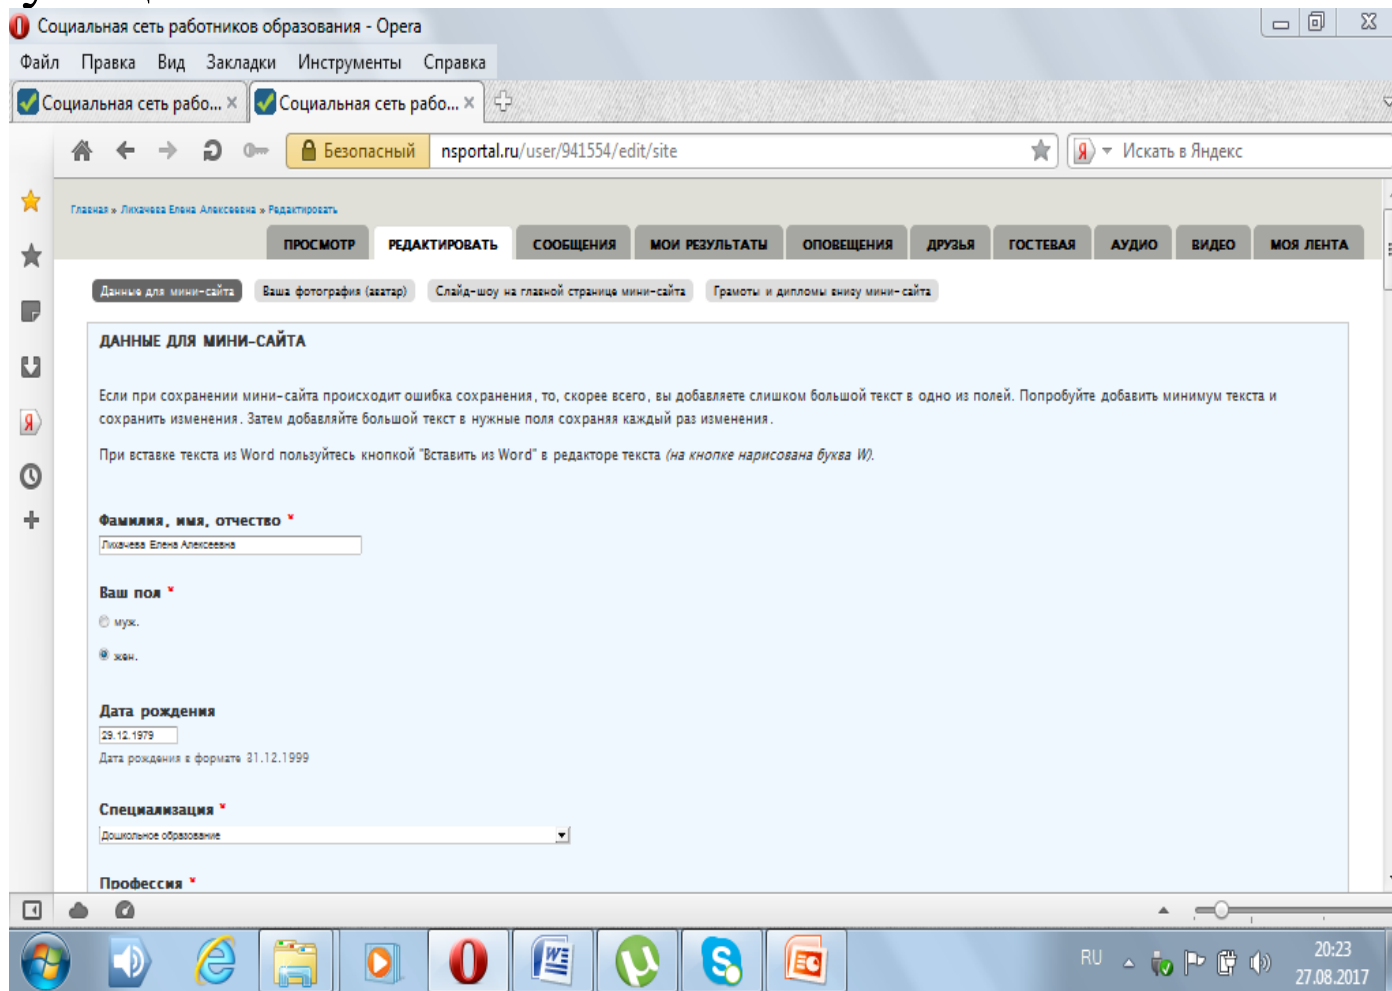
Социальная сеть работников образования - Opera

Файл Правка Вид Закладки Инструменты Справка

Социальная сеть рабо... × Социальная сеть рабо... ×

Безопасный nsportal.ru/user/941554/edit/site

Искать в Яндекс

Главная » Лихачева Елена Алексеевна » Редактировать

ПРОСМОТР РЕДАКТИРОВАТЬ СООБЩЕНИЯ МОИ РЕЗУЛЬТАТЫ ОПОВЕЩЕНИЯ ДРУЗЬЯ ГОСТЕВАЯ АУДИО ВИДЕО МОЯ ЛЕНТА

Данные для мини-сайта Ваша фотография (аватар) Слайд-шоу на главной странице мини-сайта Грамоты и дипломы внизу мини-сайта

ДАННЫЕ ДЛЯ МИНИ-САЙТА

Если при сохранении мини-сайта происходит ошибка сохранения, то, скорее всего, вы добавляете слишком большой текст в одно из полей. Попробуйте добавить минимум текста и сохранить изменения. Затем добавляйте большой текст в нужные поля сохраняя каждый раз изменения.

При вставке текста из Word пользуйтесь кнопкой "Вставить из Word" в редакторе текста (на кнопке нарисована буква W).

Фамилия, имя, отчество *

Лихачева Елена Алексеевна

Ваш пол *

муж.

жен.

Дата рождения

29.12.1979

Дата рождения в формате 31.12.1999

Специализация *

Дошкольное образование

Профессия *

RU 20:23 27.08.2017